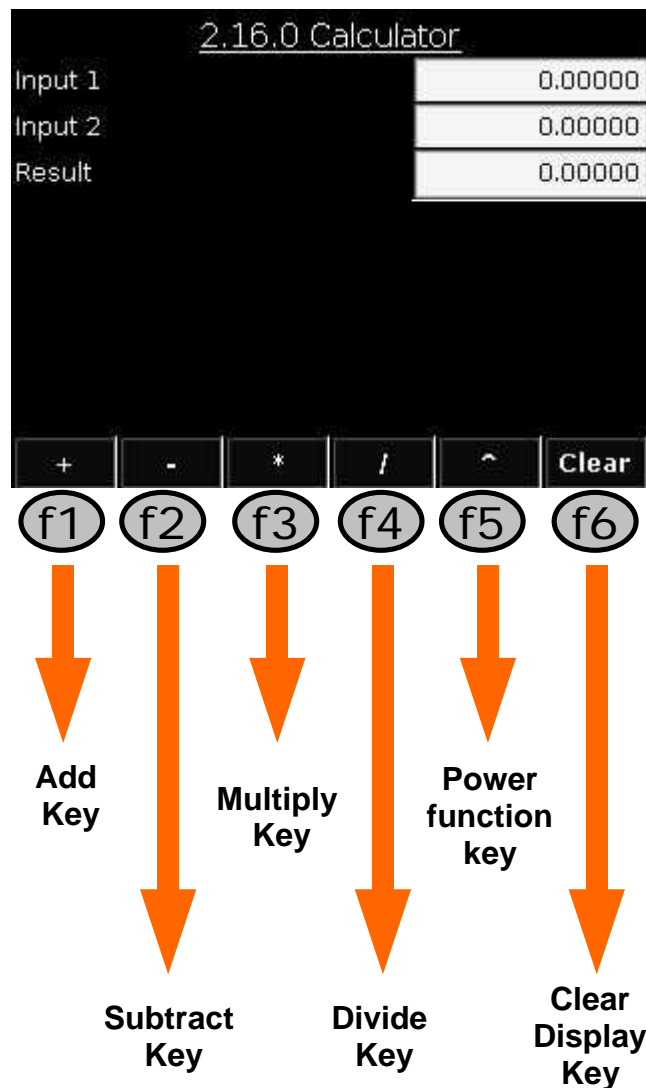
2.16.0 Calculator

| | |
|---|---|
| Input 1 | 0.00000 |
| Input 2 | 0.00000 |
| Result | 0.00000 |

+ - * / ^ Clear

f1 f2 f3 f4 f5 f6

Add Key

Multiply Key

Power function key

Subtract Key

Divide Key

Clear Display Key